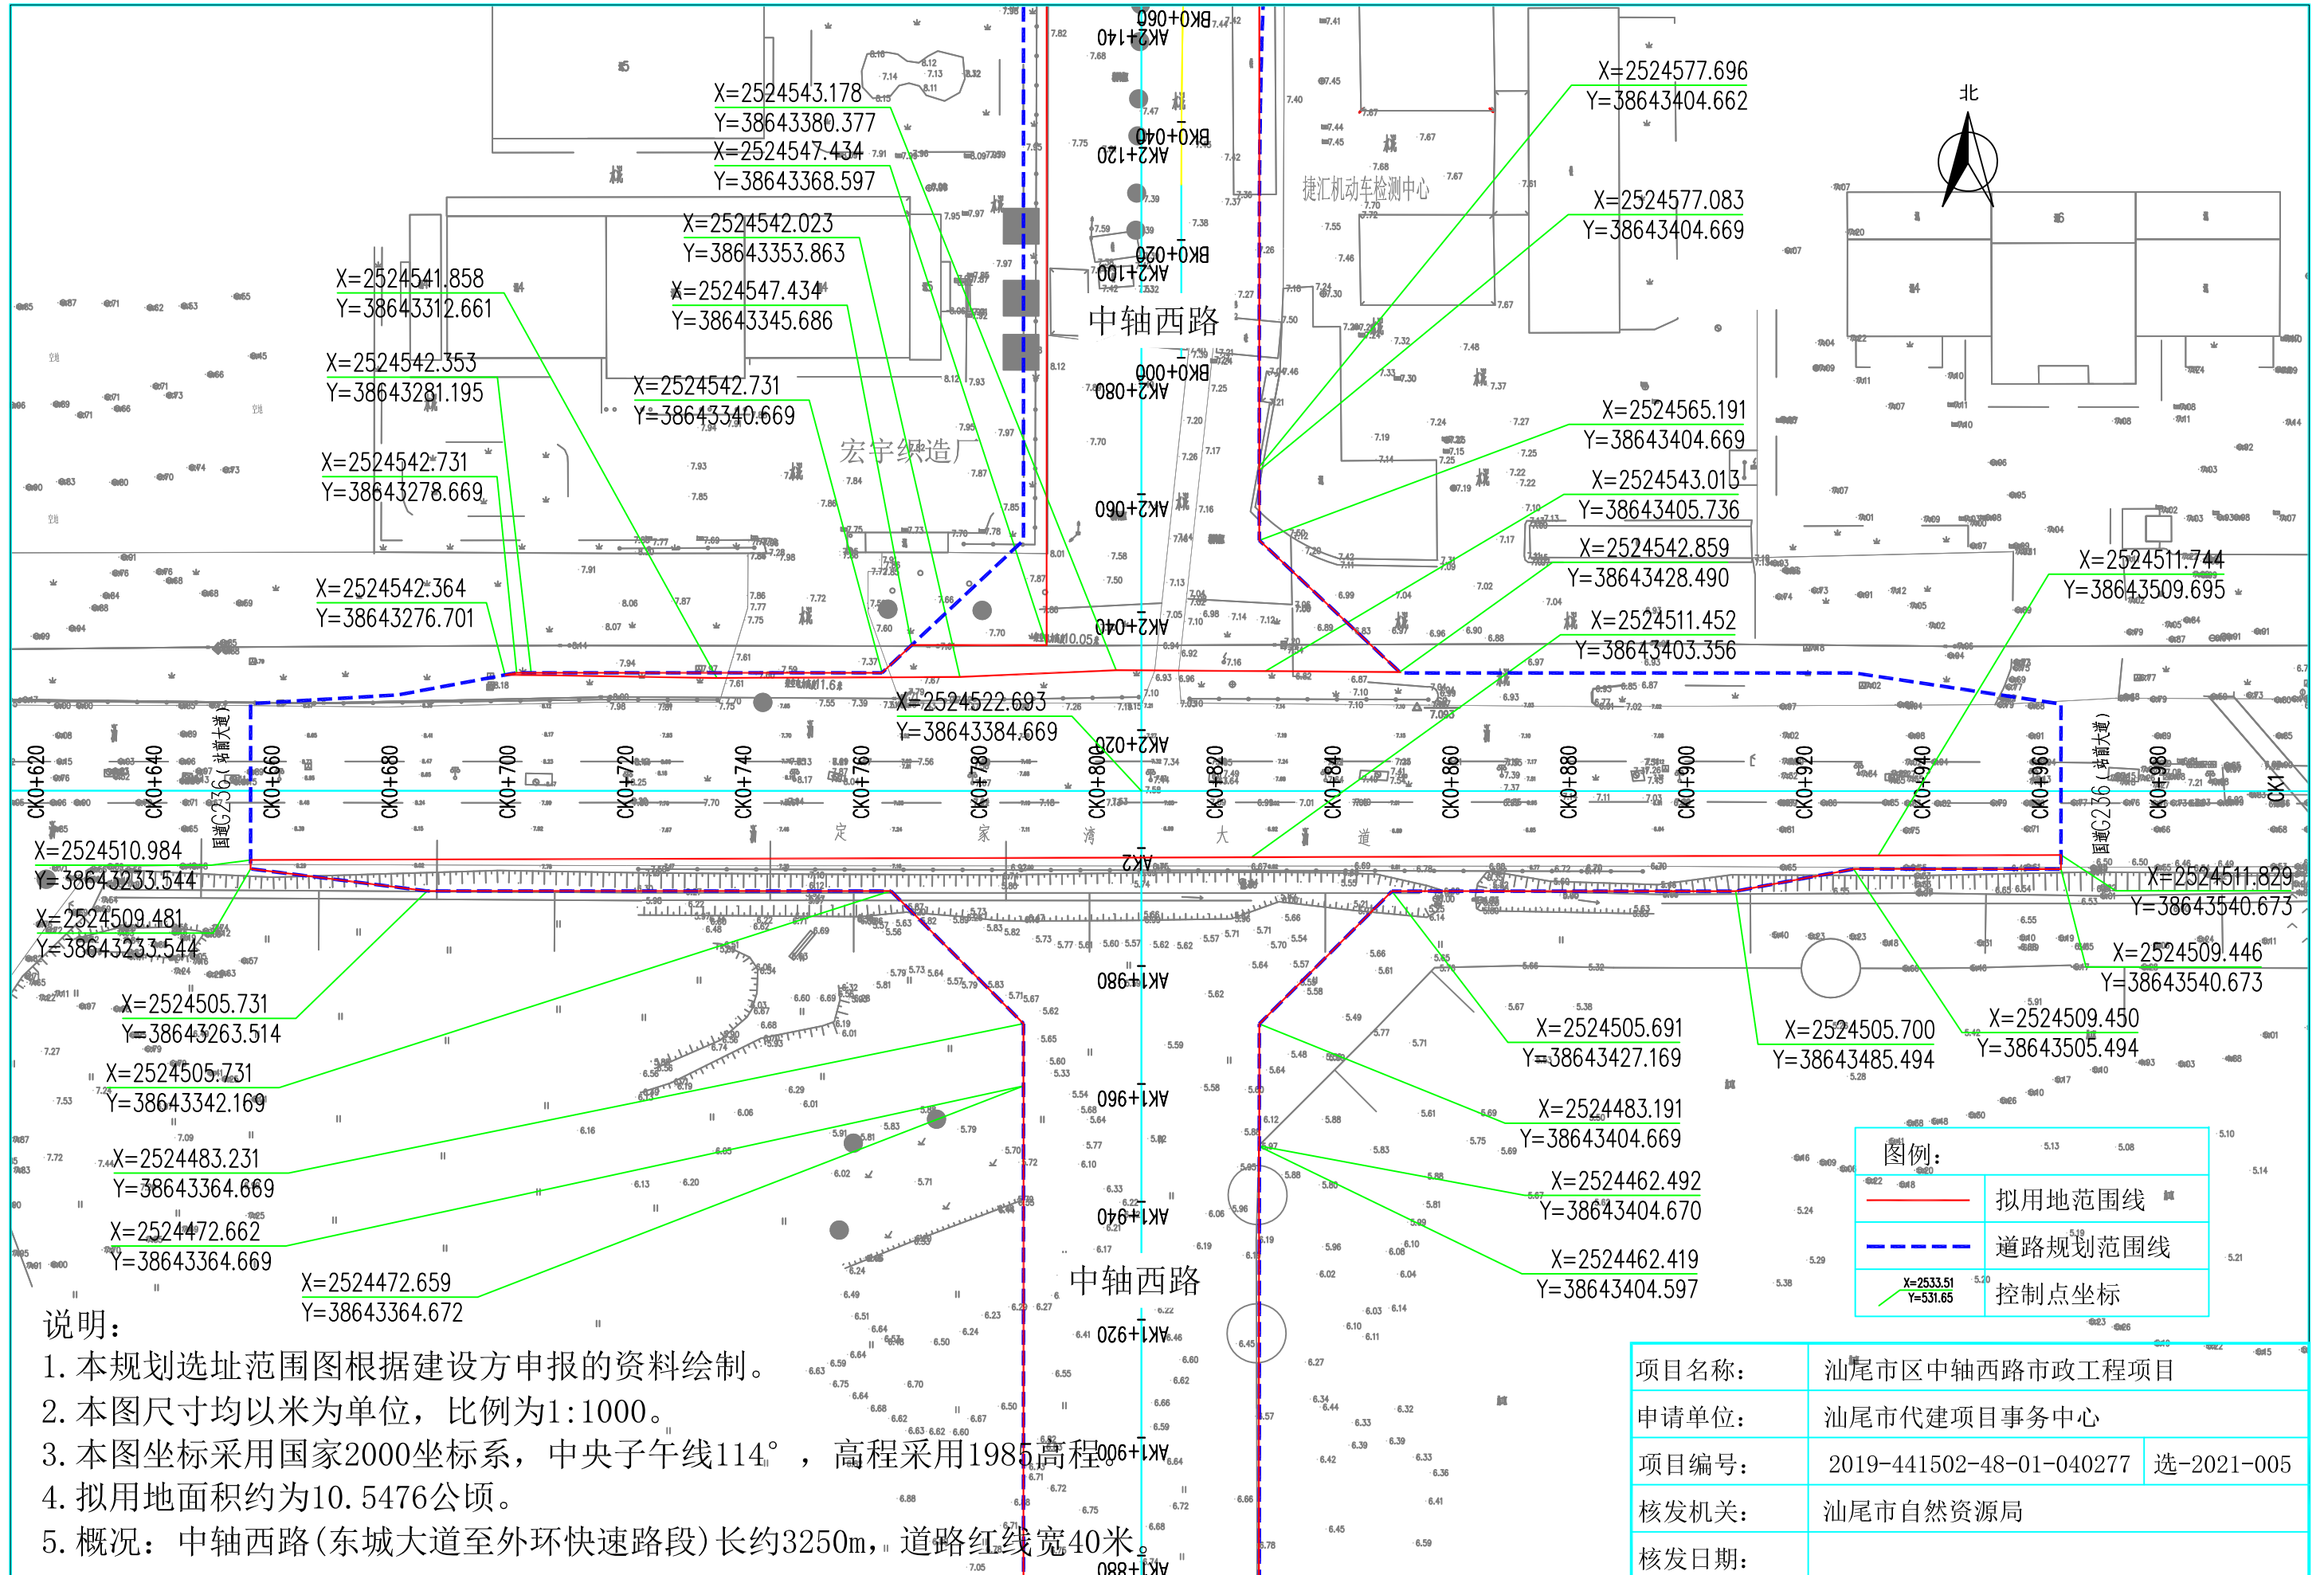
X=2524543.178
Y=38643380.377
X=2524547.434
Y=38643368.597
X=2524542.023
Y=38643353.863
X=2524547.434
Y=38643345.686
X=2524541.858
Y=38643312.661
X=2524542.353
Y=38643281.195
X=2524542.731
Y=38643340.669
X=2524542.731
Y=38643278.669
X=2524542.364
Y=38643276.701
X=2524577.696
Y=38643404.662
X=2524577.083
Y=38643404.669
X=2524565.191
Y=38643404.669
X=2524543.013
Y=38643405.736
X=2524542.859
Y=38643428.490
X=2524511.452
Y=38643403.356
X=2524511.744
Y=38643509.695
X=2524522.693
Y=38643384.669

北

BK0+060
AK2+140
BK0+040
AK2+120
BK0+020
AK2+100
BK0+000
AK2+080
AK2+060
AK2+040
AK2+020
AK2
AK1+980
AK1+960
AK1+940
AK1+920
AK1+900
AK1+880

中轴西路
宏宇织造厂
捷汇机动车检测中心

国道G236（东城大道）

CK0+620 CK0+640 CK0+660 CK0+680 CK0+700 CK0+720 CK0+740 CK0+760 CK0+780 CK0+800 CK0+820 CK0+840 CK0+860 CK0+880 CK0+900 CK0+920 CK0+940 CK0+960 CK0+980 CK1

X=2524510.984
Y=38643233.544
X=2524509.481
Y=38643233.544
X=2524505.731
Y=38643263.514
X=2524505.731
Y=38643342.169
X=2524483.231
Y=38643364.669
X=2524472.662
Y=38643364.669
X=2524472.659
Y=38643364.672
X=2524511.829
Y=38643540.673
X=2524509.446
Y=38643540.673
X=2524505.691
Y=38643427.169
X=2524505.700
Y=38643485.494
X=2524509.450
Y=38643505.494
X=2524483.191
Y=38643404.669
X=2524462.492
Y=38643404.670
X=2524462.419
Y=38643404.597

中轴西路

图例：
拟用地范围线
道路规划范围线
X=2533.51
Y=531.65
控制点坐标

说明：
1.本规划选址范围图根据建设方申报的资料绘制。
2.本图尺寸均以米为单位，比例为1:1000。
3.本图坐标采用国家2000坐标系，中央子午线114°，高程采用1985高程。
4.拟用地面积约为10.5476公顷。
5.概况：中轴西路(东城大道至外环快速路段)长约3250m，道路红线宽40米。

| 项目名称： | 汕尾市区中轴西路市政工程项目 | |
|---|---|---|
| 申请单位： | 汕尾市代建项目事务中心 | |
| 项目编号： | 2019-441502-48-01-040277 | 选-2021-005 |
| 核发机关： | 汕尾市自然资源局 | |
| 核发日期： | | |